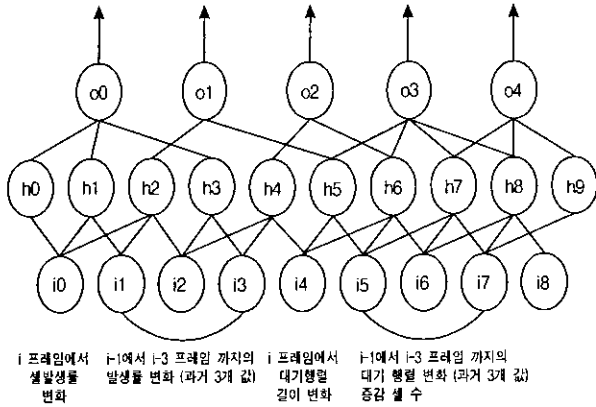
o0 o1 o2 o3 o4

h0 h1 h2 h3 h4 h5 h6 h7 h8 h9

i0 i1 i2 i3 i4 i5 i6 i7 i8

i 프레임에서 셀발생률 변화

i-1에서 i-3 프레임 까지의 발생률 변화 (과거 3개 값)

i 프레임에서 대기행렬 길이 변화

i-1에서 i-3 프레임 까지의 대기 행렬 변화 (과거 3개 값) 증감 셀 수